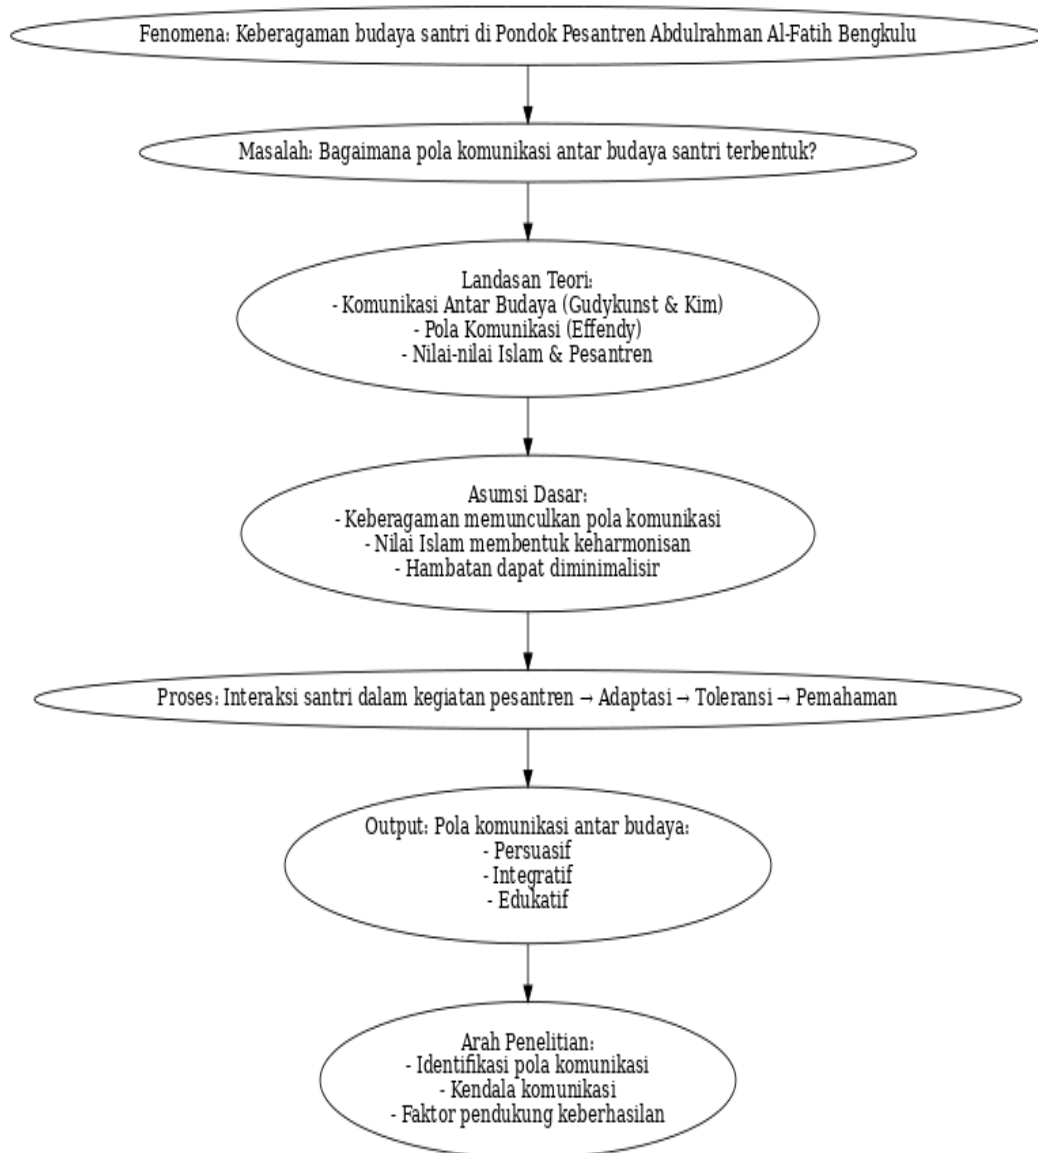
Fenomena: Keberagaman budaya santri di Pondok Pesantren Abdulrahman Al-Fatih Bengkulu

Masalah: Bagaimana pola komunikasi antar budaya santri terbentuk?

Landasan Teori:
- Komunikasi Antar Budaya (Gudykunst & Kim)
- Pola Komunikasi (Effendy)
- Nilai-nilai Islam & Pesantren

Asumsi Dasar:
- Keberagaman memunculkan pola komunikasi
- Nilai Islam membentuk keharmonisan
- Hambatan dapat diminimalisir

Proses: Interaksi santri dalam kegiatan pesantren → Adaptasi → Toleransi → Pemahaman

Output: Pola komunikasi antar budaya:
- Persuasif
- Integratif
- Edukatif

Arah Penelitian:
- Identifikasi pola komunikasi
- Kendala komunikasi
- Faktor pendukung keberhasilan